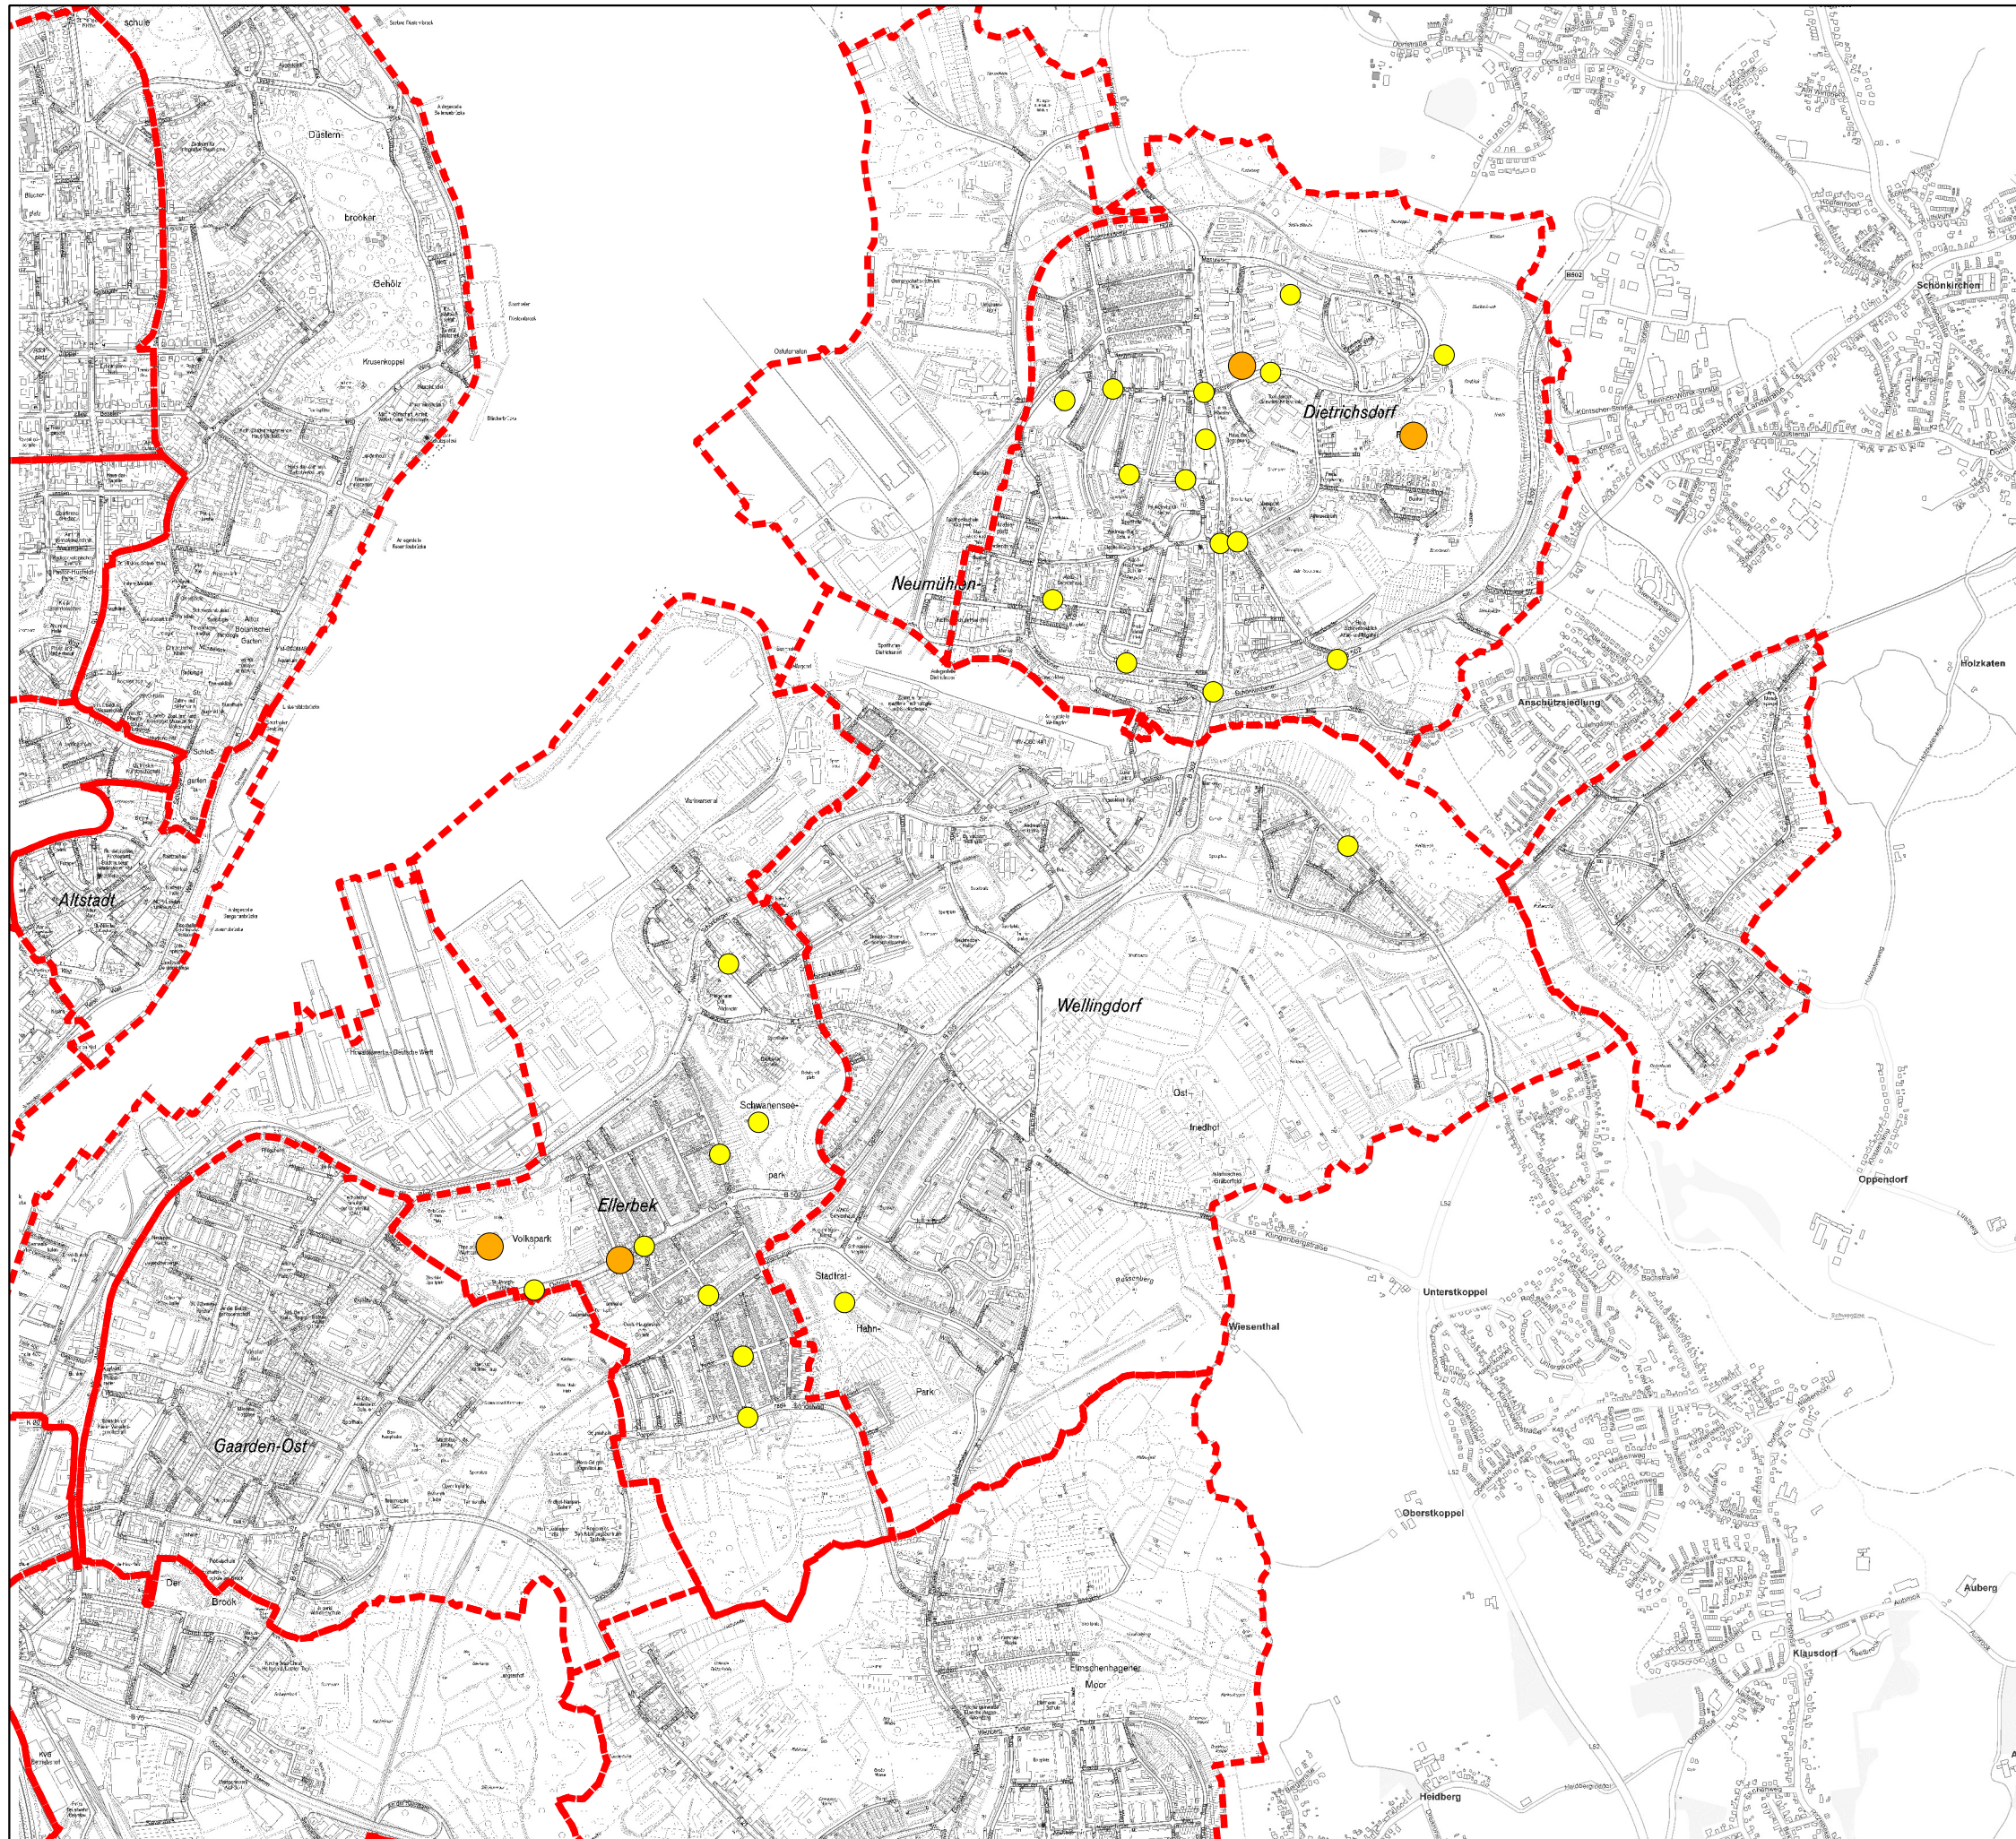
schule
Düstern
brooker
Gehölz
Krusenkoppel
Altstadt
Botanischer Garten
Schloß-garten
Neumühlen-
Dietrichsdorf
Schönkirchen
Holzkaten
Anschützsiedlung
Wellingdorf
Schwanensee-park
Ellerbek
Volkspark
Stadtrat-Hahn-Park
Ost-friedhof
Gaarden-Ost
Der Brook
Elmschenhagener Moor
Wiesenthal
Unterstkoppel
Oberstkoppel
Oppendorf
Klausdorf
Auberg
Heidberg